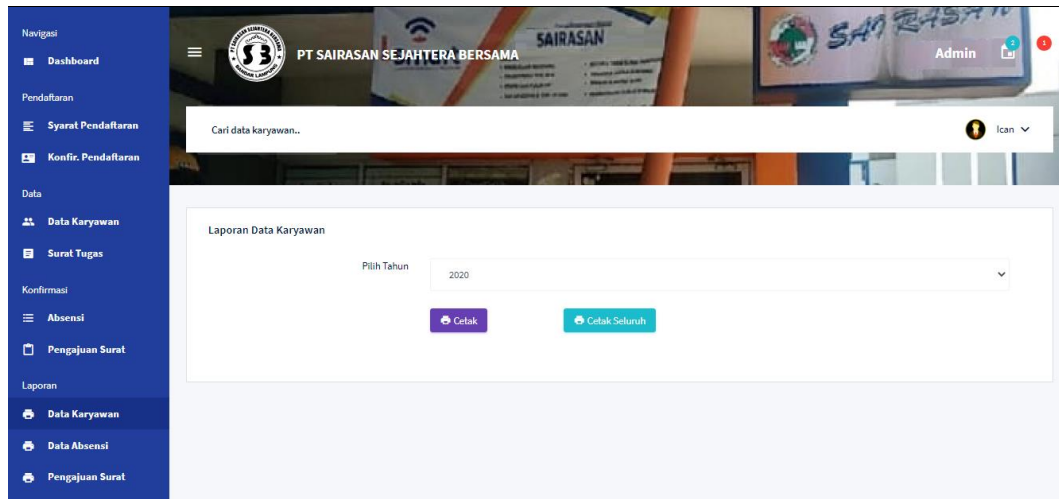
Navigasi
Dashboard
Pendaftaran
Syarat Pendaftaran
Konfir. Pendaftaran
Data
Data Karyawan
Surat Tugas
Konfirmasi
Absensi
Pengajuan Surat
Laporan
Data Karyawan
Data Absensi
Pengajuan Surat

PT SAIRASAN SEJAHTERA BERSAMA
SAIRASAN
SAIRASAN
Admin
2
2

Cari data karyawan..
Ican

Laporan Data Karyawan
Pilih Tahun
2020
Cetak
Cetak Seluruh